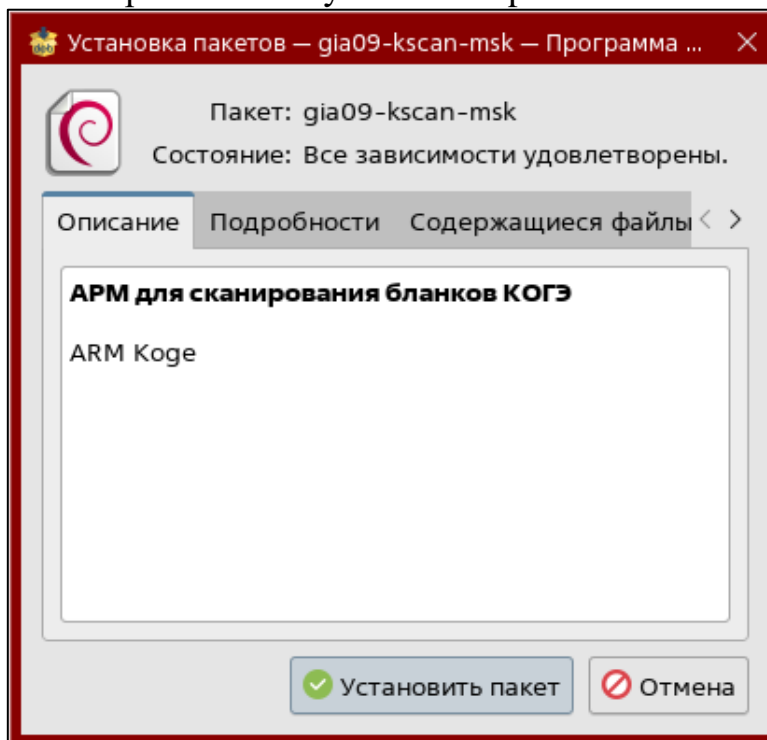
Установка пакетов — gia09-kscan-msk — Программа ...

Пакет: gia09-kscan-msk

Состояние: Все зависимости удовлетворены.

Описание | Подробности | Содержащиеся файлы

**АРМ для сканирования бланков КОГЭ**

ARM Koge

Установить пакет

Отмена